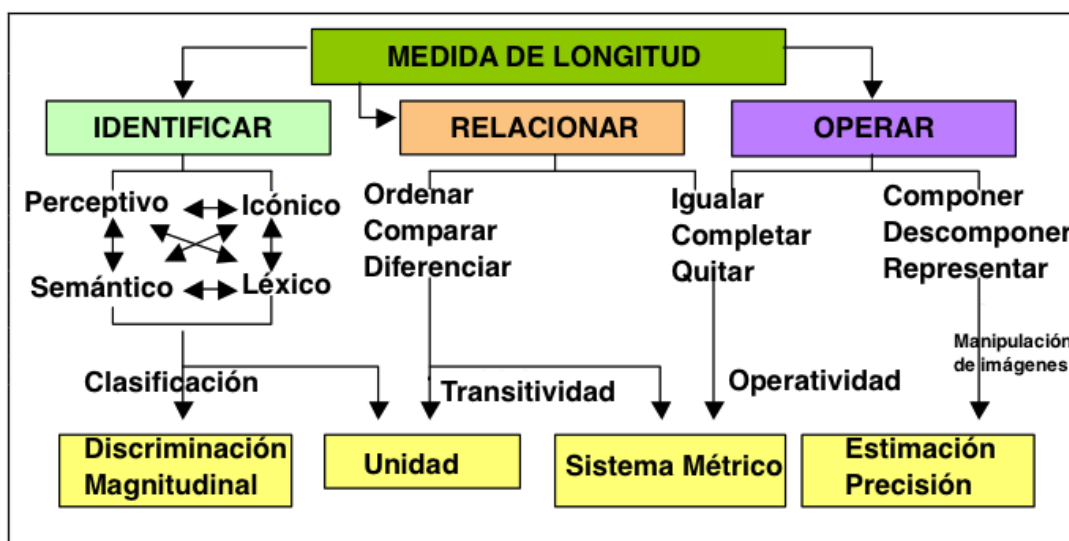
MEDIDA DE LONGITUD

IDENTIFICAR

RELACIONAR

OPERAR

Perceptivo
Icónico
Semántico
Léxico

Ordenar
Comparar
Diferenciar

Igualar
Completar
Quitar

Componer
Descomponer
Representar

Manipulación de imágenes

Clasificación

Transitividad

Operatividad

Discriminación Magnitudinal

Unidad

Sistema Métrico

Estimación Precisión